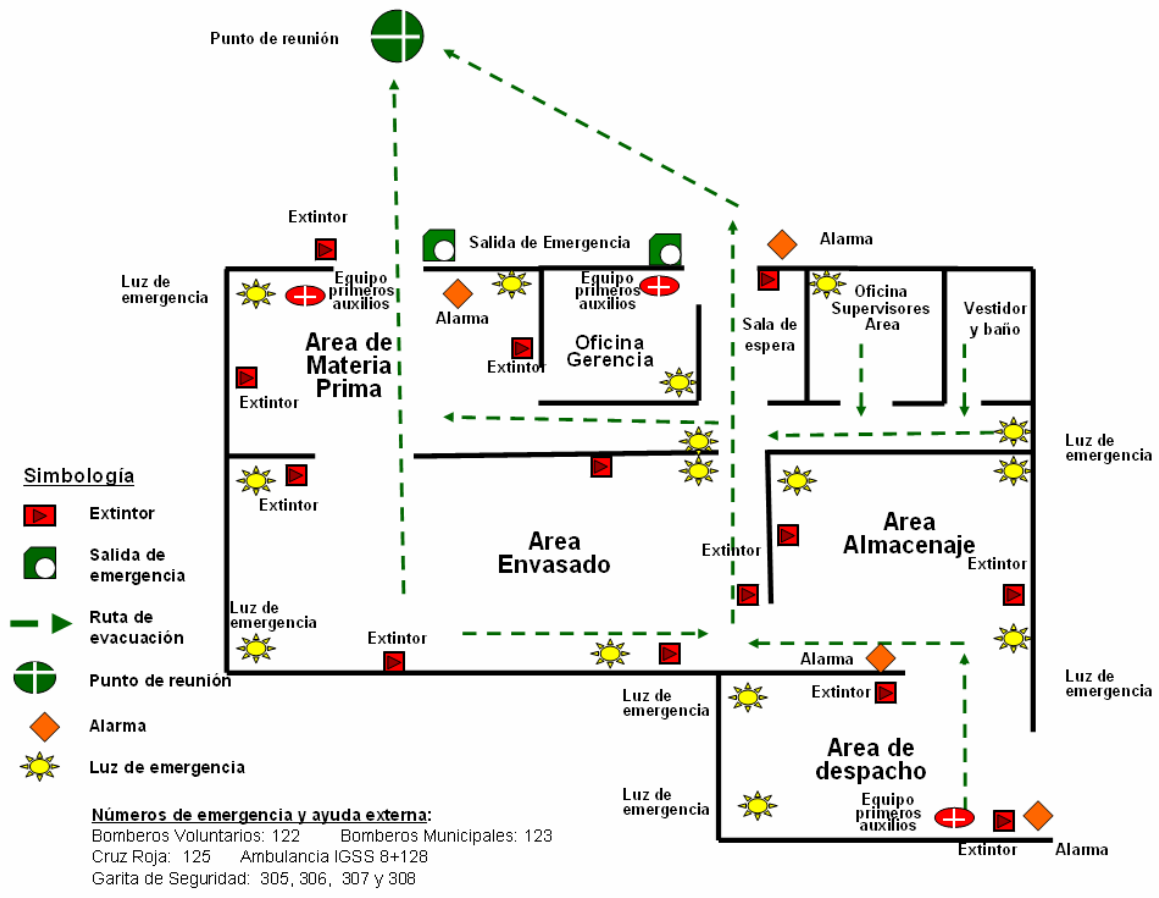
Punto de reunión

Extintor

Salida de Emergencia

Alarma

Luz de emergencia

Equipo primeros auxilios

Alarma

Equipo primeros auxilios

Sala de espera

Oficina Supervisores Area

Vestidor y baño

Area de Materia Prima

Extintor

Oficina Gerencia

Extintor

Luz de emergencia

Simbología

Extintor

Extintor

Salida de emergencia

Area Envasado

Extintor

Area Almacenaje

Extintor

Ruta de evacuación

Luz de emergencia

Extintor

Punto de reunión

Alarma

Luz de emergencia

Alarma

Luz de emergencia

Extintor

Luz de emergencia

Area de despacho

Luz de emergencia

Equipo primeros auxilios

Números de emergencia y ayuda externa:
Bomberos Voluntarios: 122 Bomberos Municipales: 123
Cruz Roja: 125 Ambulancia IGSS 8+128
Garita de Seguridad: 305, 306, 307 y 308

Extintor

Alarma